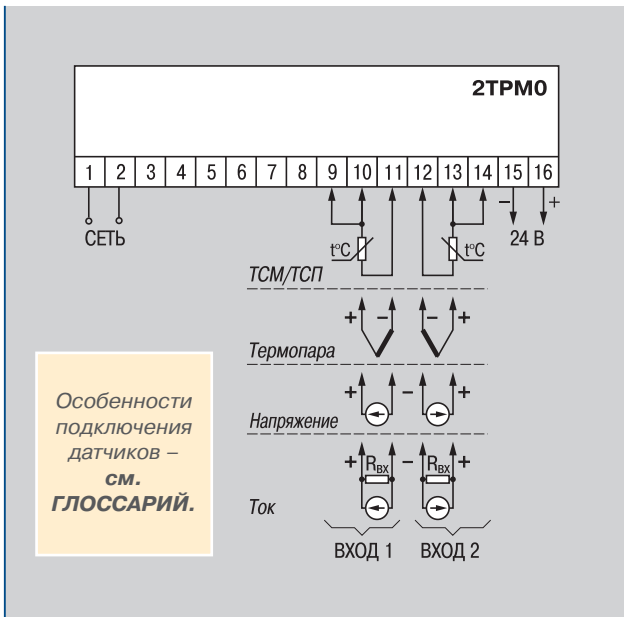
2ТРМ0

| 1 | 2 | 3 | 4 | 5 | 6 | 7 | 8 | 9 | 10 | 11 | 12 | 13 | 14 | 15 | 16 |
|---|---|---|---|---|---|---|---|---|---|---|---|---|---|---|---|

СЕТЬ

– +
24 В

t°C
t°C

ТСМ/ТСП

+ – – +

Термопара

+ – +

Напряжение

+ $R_{вх}$ – $R_{вх}$ +

Ток

ВХОД 1 ВХОД 2

Особенности подключения датчиков – **см. ГЛОССАРИЙ.**